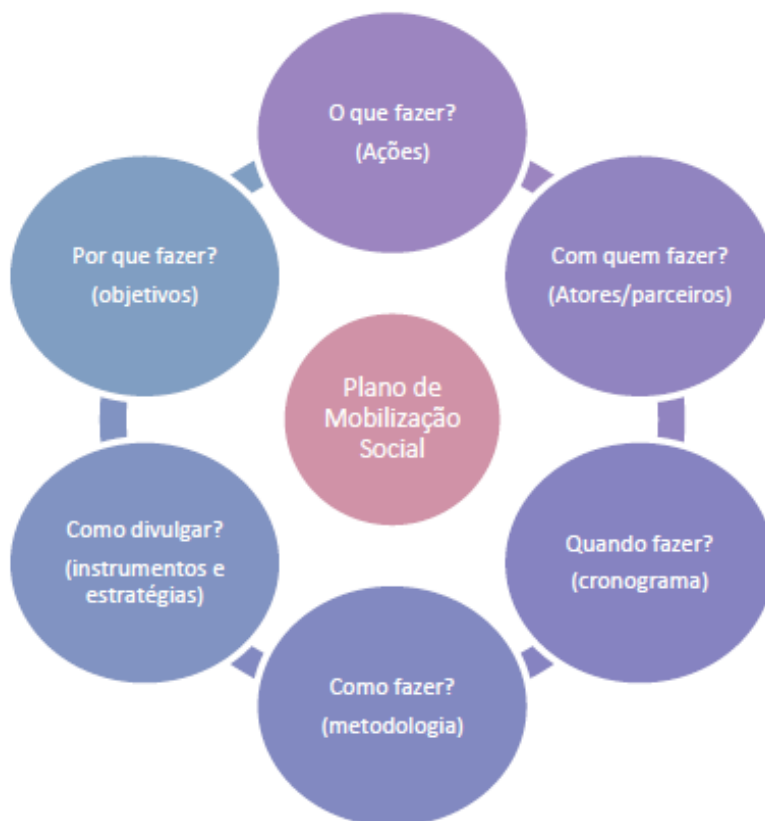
O que fazer?
(Ações)

Com quem fazer?
(Atores/parceiros)

Quando fazer?
(cronograma)

Como fazer?
(metodologia)

Como divulgar?
(instrumentos e estratégias)

Por que fazer?
(objetivos)

Plano de Mobilização Social